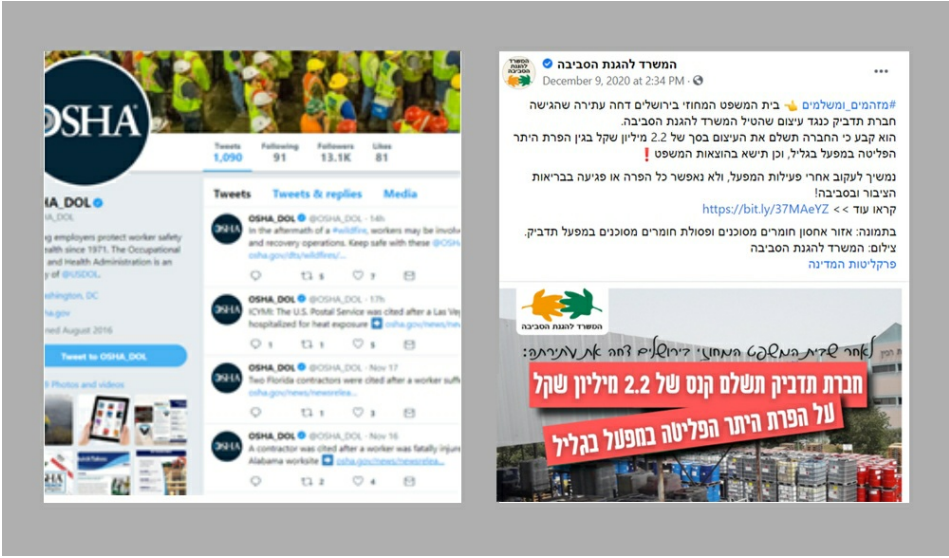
OSHA

Tweets 1,090 Following 91 Followers 13.1K Likes 81

OSHA_DOL
@OSHA_DOL
ng employers protect worker safety
alth since 1971. The Occupational
and Health Administration is a
of @USDOL.
shington, DC
ha.gov
Joined August 2016

Tweet to OSHA_DOL

Photos and videos

Tweets Tweets & replies Media

OSHA_DOL @OSHA_DOL · 14h
In the aftermath of a #wildfire, workers may be involv
and recovery operations. Keep safe with these @OSH
osha.gov/dts/wildfires/...
6 7 

OSHA_DOL @OSHA_DOL · 17h
ICYMI: The U.S. Postal Service was cited after a Las Ve
hospitalized for heat exposure osha.gov/news/ne
1 5

OSHA_DOL @OSHA_DOL · Nov 17
Two Florida contractors were cited after a worker suff
osha.gov/news/newsrelea...
1 3

OSHA_DOL @OSHA_DOL · Nov 16
A contractor was cited after a worker was fatally injur
Alabama worksite osha.gov/news/newsrelea...
2 4

המשרד להגנת הסביבה
December 9, 2020 at 2:34 PM ·

#מזהמים_ומשלמים 👆 בית המשפט המחוזי בירושלים דחה עתירה שהגישה חברת תדביק כנגד עיצום שהטיל המשרד להגנת הסביבה.
הוא קבע כי החברה תשלם את העיצום בסך של 2.2 מיליון שקל בגין הפרת היתר הפליטה במפעל בגליל, וכן תישא בהוצאות המשפט❗

נמשיך לעקוב אחרי פעילות המפעל, ולא נאפשר כל הפרה או פגיעה בבריאות הציבור ובסביבה!
קראו עוד >> https://bit.ly/37MAeYZ

בתמונה: אזור אחסון חומרים מסוכנים ופסולת חומרים מסוכנים במפעל תדביק.
צילום: המשרד להגנת הסביבה
פרקליטות המדינה

המשרד להגנת הסביבה

לאחר שבית המשפט המחוזי בירושלים דחה את עתירתה:
חברת תדביק תשלם קנס של 2.2 מיליון שקל
על הפרת היתר הפליטה במפעל בגליל